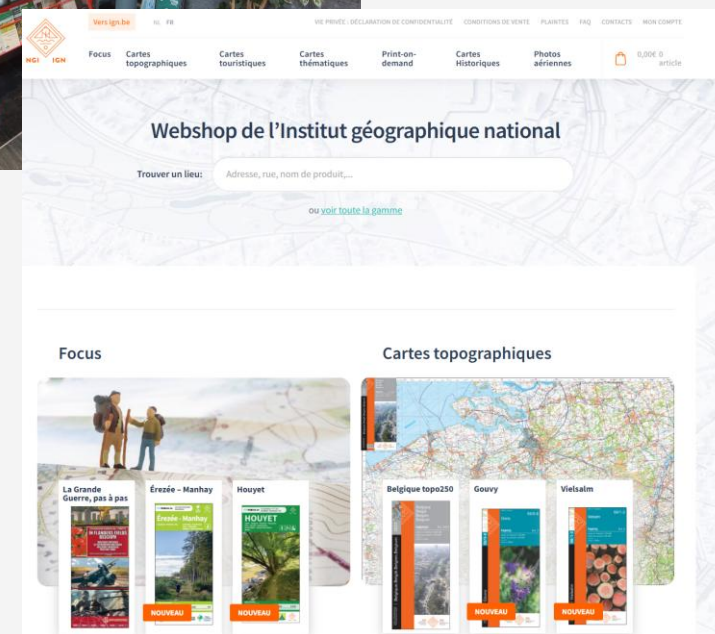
NGI IGN

Vers ign.be

NL FR

VIE PRIVÉE - DÉCLARATION DE CONFIDENTIALITÉ CONDITIONS DE VENTE PLAINTES FAQ CONTACTS MON COMPTE

Focus
Cartes topographiques
Cartes touristiques
Cartes thématiques
Print-on-demand
Cartes Historiques
Photos aériennes

0,00€ 0 article

Webshop de l'Institut géographique national

Trouver un lieu: Adresse, rue, nom de produit,...

ou voir toute la gamme

Focus

Cartes topographiques

La Grande Guerre, pas à pas

Érezée – Manhay

Houyet

NOUVEAU

NOUVEAU

Belgique topo250

Gouvy

Vielsalm

NOUVEAU

NOUVEAU